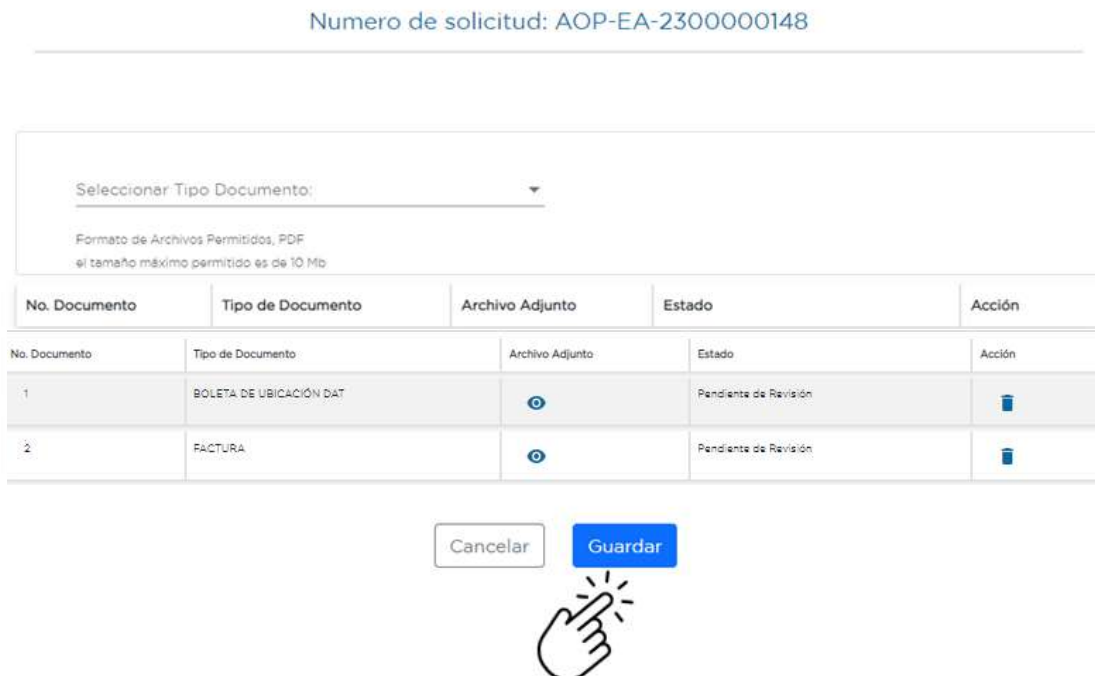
Numero de solicitud: AOP-EA-2300000148

Seleccionar Tipo Documento:

Formato de Archivos Permitidos, PDF
el tamaño máximo permitido es de 10 Mb

| No. Documento | Tipo de Documento | Archivo Adjunto | Estado | Acción |
|---|---|---|---|---|

| No. Documento | Tipo de Documento | Archivo Adjunto | Estado | Acción |
|---|---|---|---|---|
| 1 | BOLETA DE UBICACIÓN DAT | | Pendiente de Revisión | |
| 2 | FACTURA | | Pendiente de Revisión | |

Cancelar Guardar